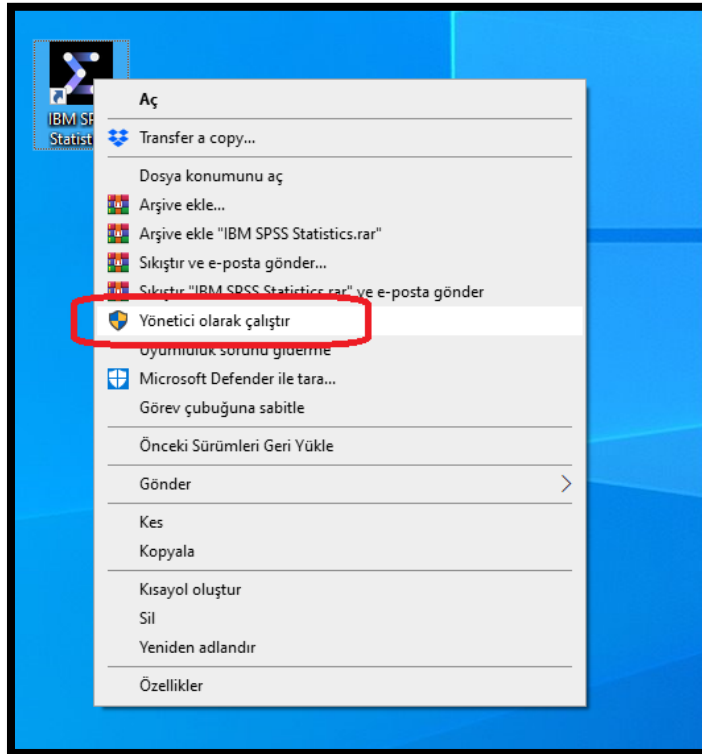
IBM SP
Statist

Aç
Transfer a copy...
Dosya konumunu aç
Arşive ekle...
Arşive ekle "IBM SPSS Statistics.rar"
Sıkıştır ve e-posta gönder...
Sıkıştır "IBM SPSS Statistics.rar" ve e-posta gönder
Yönetici olarak çalıştır
Uyumluluk sorunu giderme
Microsoft Defender ile tara...
Görev çubuğuna sabitle
Önceki Sürümleri Geri Yükle
Gönder
Kes
Kopyala
Kısayol oluştur
Sil
Yeniden adlandır
Özellikler